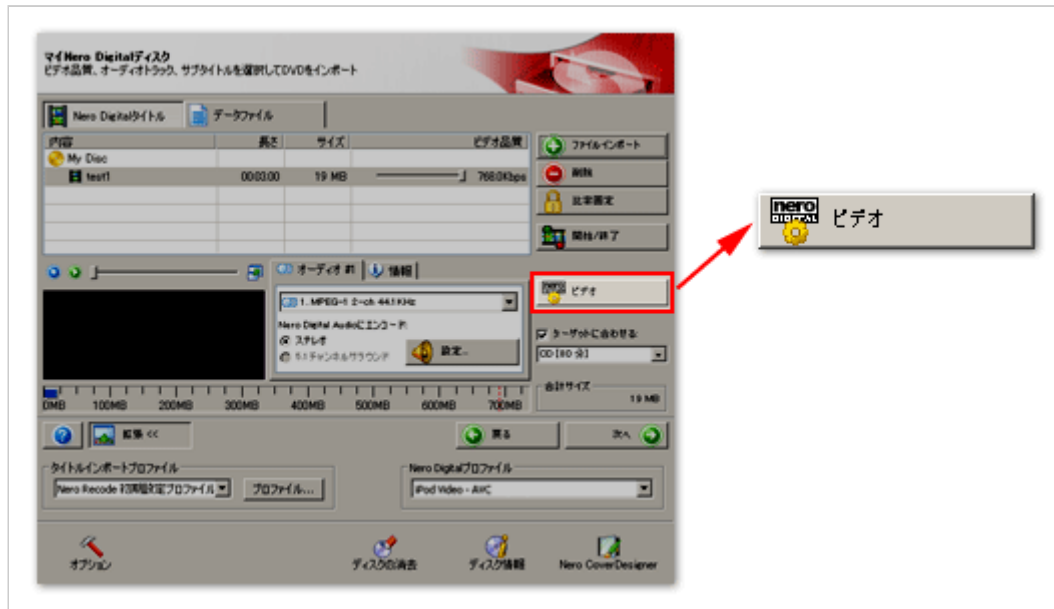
マイNero Digitalディスク
ビデオ品質、オーディオトラック、サブタイトルを選択してDVDをインポート

Nero Digitalタイトル
データファイル

| 内容 | 長さ | サイズ | ビデオ品質 |
|---|---|---|---|
| My Disc | | | |
| test1 | 00:03:00 | 19 MB | 768.0Kbps |

ファイルインポート
削除
比率選定
開始/終了

オーディオ #1
情報
1. MPEG-1 2-ch 44.1KHz
Nero Digital Audioにエンコード:
ステレオ
5.1チャンネルサラウンド
設定...

ビデオ

ターゲットに合わせる
CD (80 分)

0MB 100MB 200MB 300MB 400MB 500MB 600MB 700MB

合計サイズ
19 MB

縮小 <<
戻る
次へ

タイトルインポートプロファイル
Nero Recode 初期設定プロファイル
プロファイル...

Nero Digitalプロファイル
iPod Video - AVC

オプション
ディスクの消去
ディスク情報
Nero CoverDesigner

nero DIGITAL ビデオ